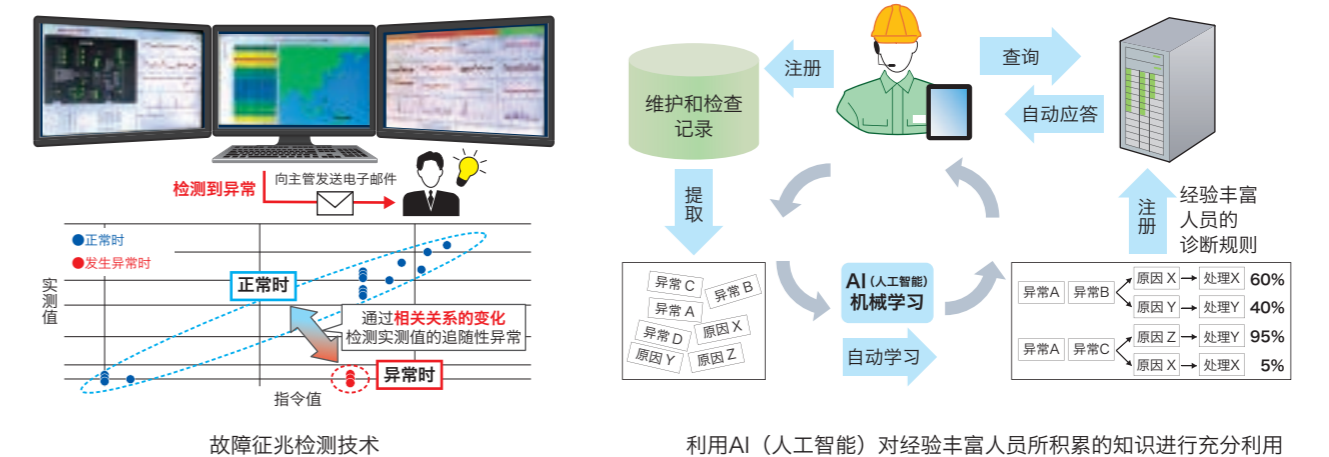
向主管发送电子邮件

检测到异常

●正常时

●发生异常时

实测值

正常时

通过相关关系的变化检测实测值的追随性异常

异常时

指令值

故障征兆检测技术

注册

维护和检查记录

查询

自动应答

提取

AI（人工智能）机械学习

自动学习

注册

经验丰富人员的诊断规则

异常 C

异常 B

异常 A

异常 D

原因 X

原因 Y

原因 Z

| 异常A | 异常B | 原因 X | 处理X | 60% |
|---|---|---|---|---|
| | | 原因 Y | 处理Y | 40% |
| 异常A | 异常C | 原因 Z | 处理Y | 95% |
| | | 原因 X | 处理X | 5% |

利用AI（人工智能）对经验丰富人员所积累的知识进行充分利用